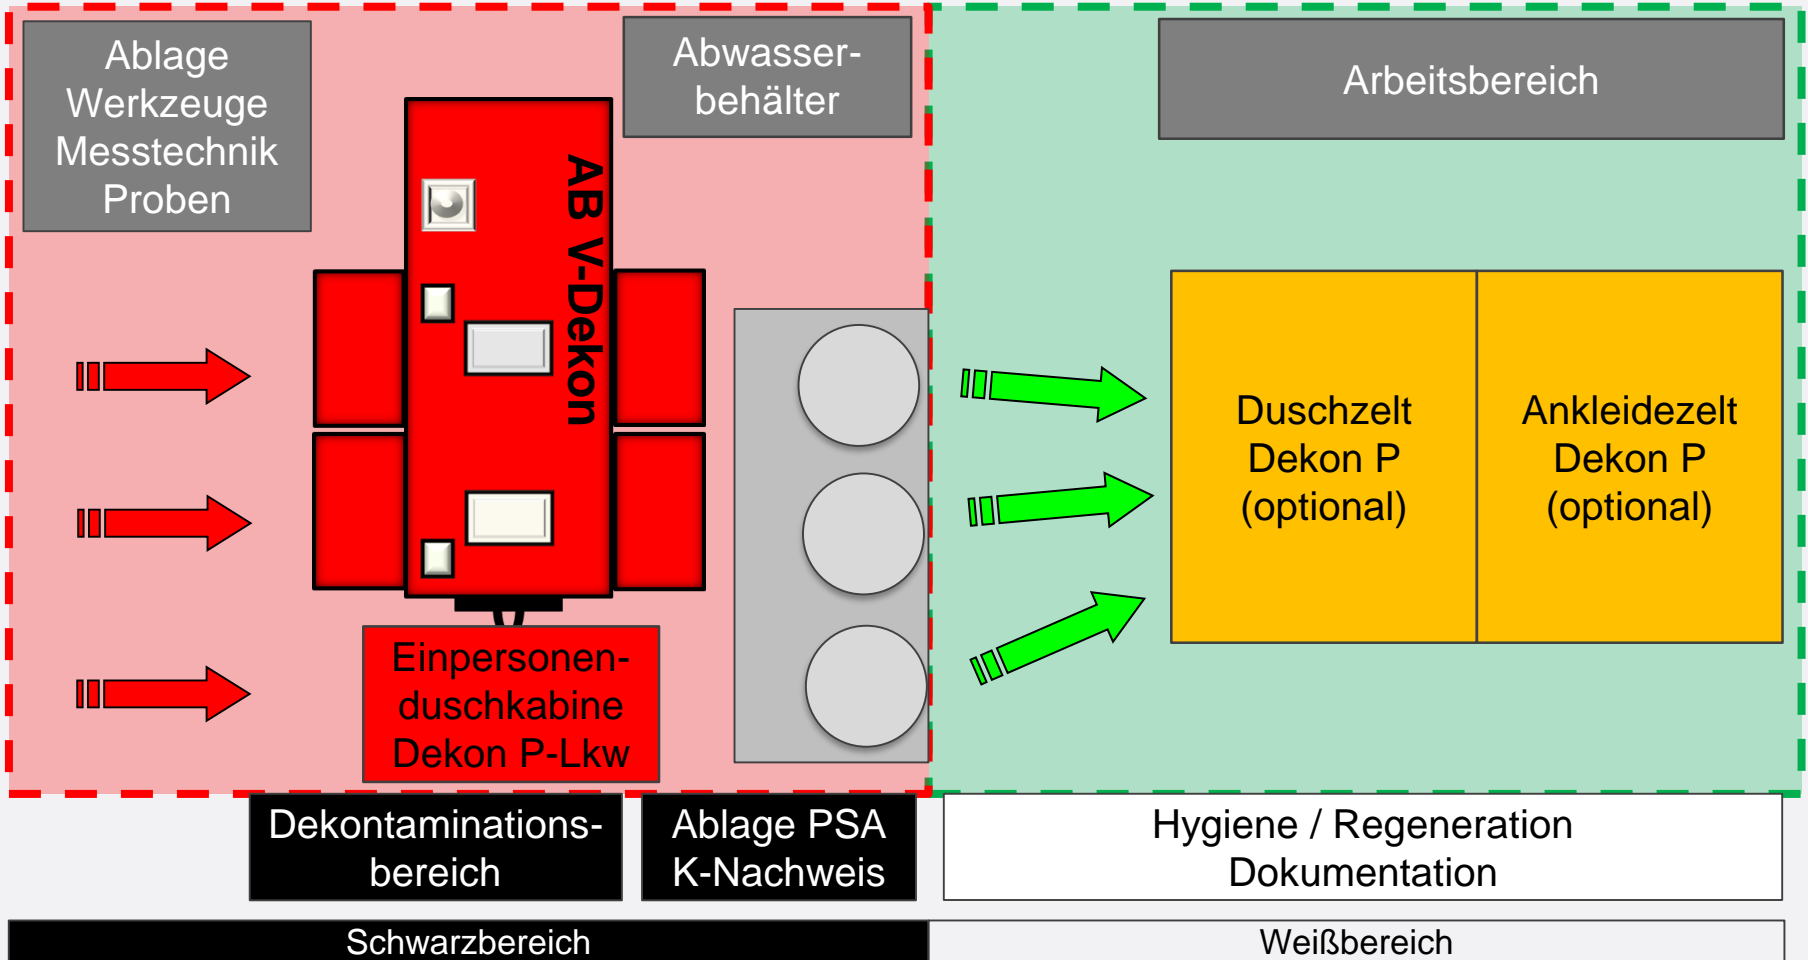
Ablage Werkzeuge Messtechnik Proben

Abwasserbehälter

AB V-Dekon

Arbeitsbereich

Duschzelt Dekon P (optional)

Ankleidezelt Dekon P (optional)

Einpersonenduschkabine Dekon P-Lkw

Dekontaminationsbereich

Ablage PSA K-Nachweis

Hygiene / Regeneration Dokumentation

Schwarzbereich

Weißbereich